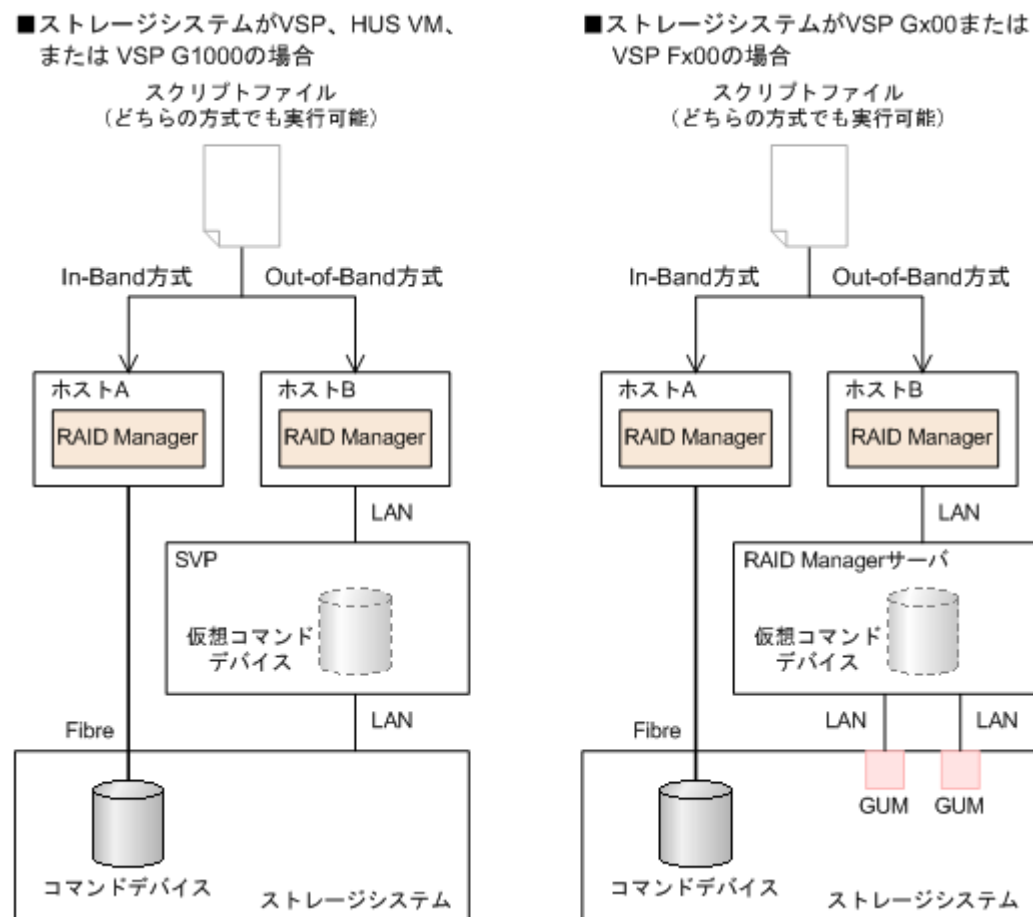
■ストレージシステムがVSP、HUS VM、または VSP G1000の場合

スクリプトファイル
（どちらの方式でも実行可能）

In-Band方式

Out-of-Band方式

ホストA

RAID Manager

ホストB

RAID Manager

LAN

SVP

仮想コマンドデバイス

LAN

Fibre

コマンドデバイス

ストレージシステム

■ストレージシステムがVSP Gx00またはVSP Fx00の場合

スクリプトファイル
（どちらの方式でも実行可能）

In-Band方式

Out-of-Band方式

ホストA

RAID Manager

ホストB

RAID Manager

LAN

RAID Managerサーバ

仮想コマンドデバイス

LAN

LAN

Fibre

GUM

GUM

コマンドデバイス

ストレージシステム